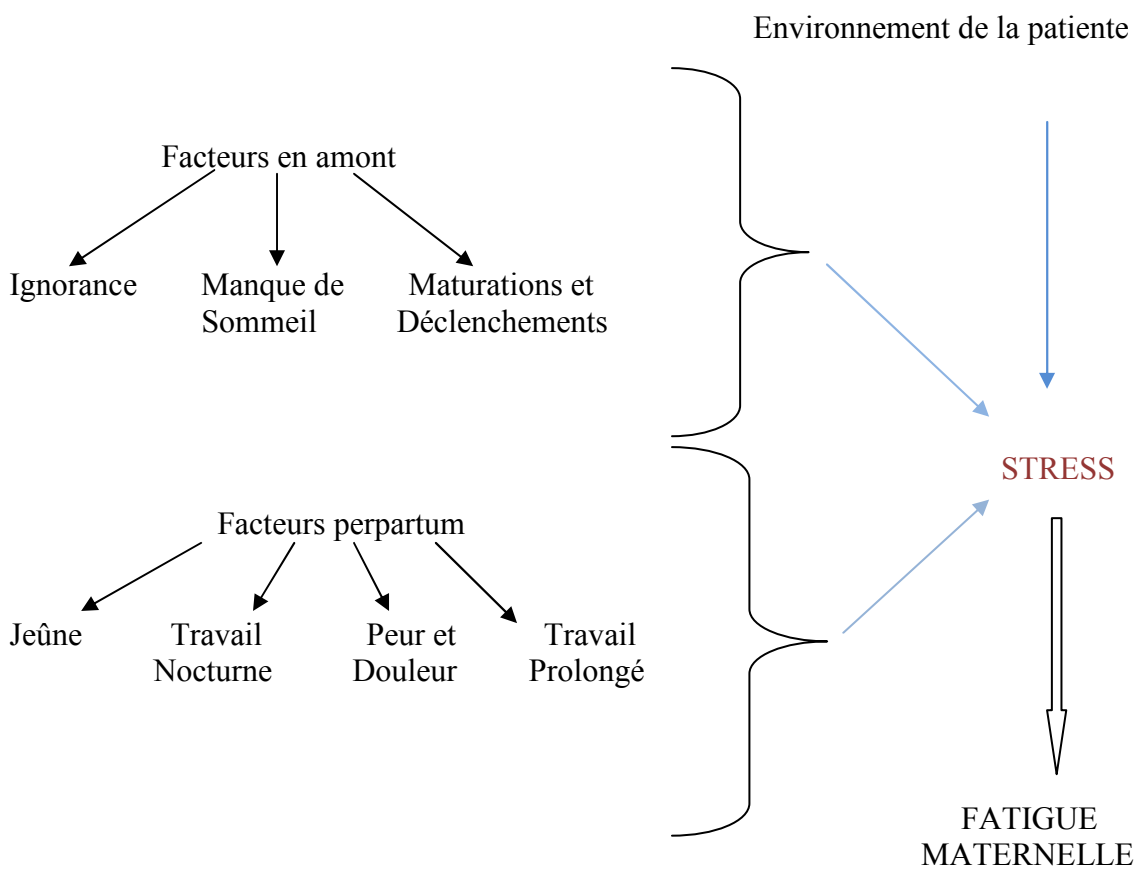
Environnement de la patiente

Facteurs en amont

Ignorance

Manque de Sommeil

Maturations et Déclenchements

STRESS

Facteurs perpartum

Jeûne

Travail Nocturne

Peur et Douleur

Travail Prolongé

FATIGUE MATERNELLE